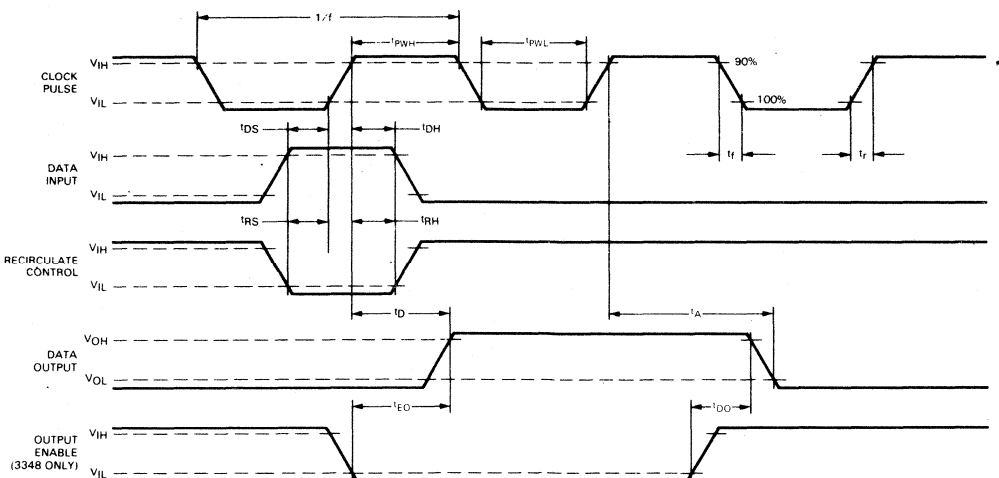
$1/f$

$t_{PWH}$

$t_{PWL}$

CLOCK PULSE

$V_{IH}$

$V_{IL}$

90%

100%

$t_{DS}$

$t_{DH}$

$t_f$

$t_r$

DATA INPUT

$V_{IH}$

$V_{IL}$

$t_{RS}$

$t_{RH}$

RECIRCULATE CONTROL

$V_{IH}$

$V_{IL}$

$t_D$

$t_A$

DATA OUTPUT

$V_{OH}$

$V_{OL}$

$t_{EO}$

$t_{DO}$

OUTPUT ENABLE (3348 ONLY)

$V_{IH}$

$V_{IL}$